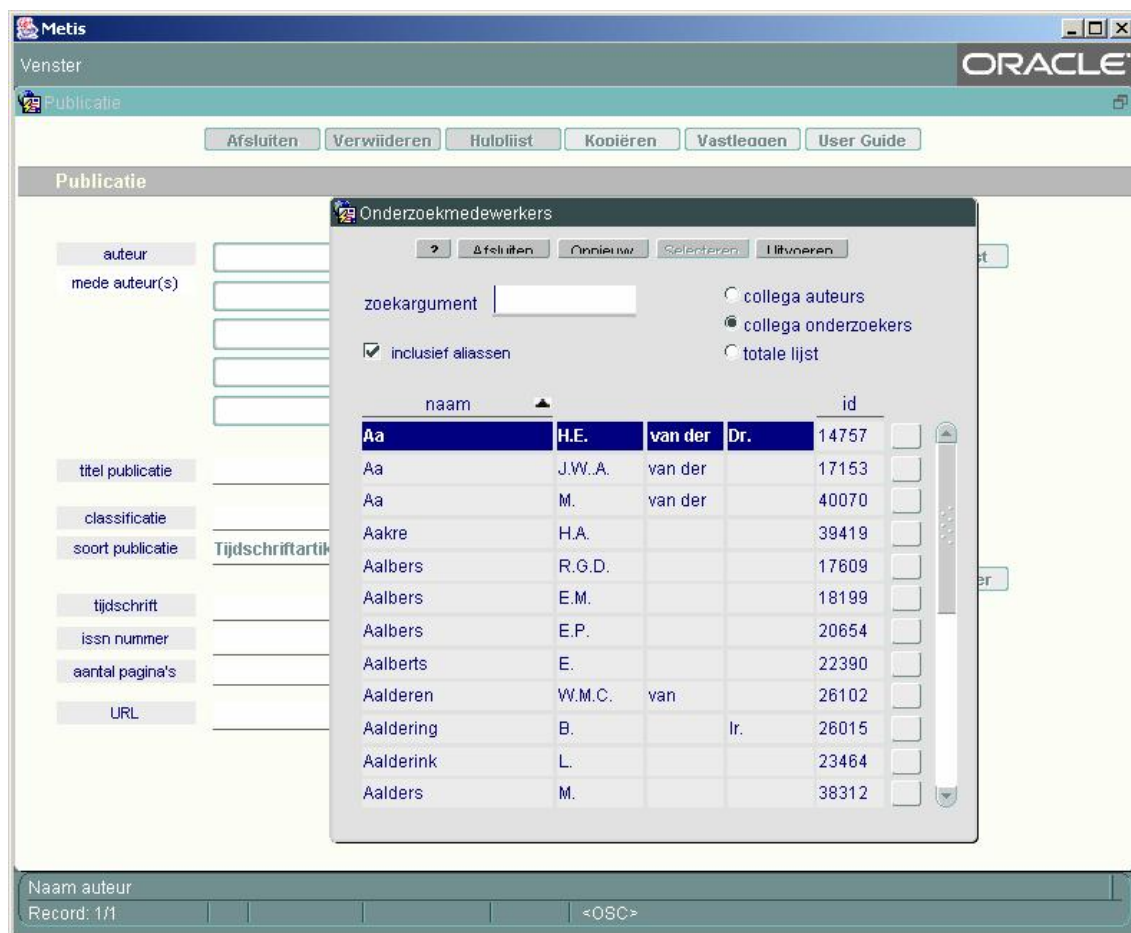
Metis
Venster
ORACLE
Publicatie

Afsluiten | Verwijderen | Hulplijst | Kopiëren | Vastleggen | User Guide

Publicatie

auteur
mede auteur(s)

titel publicatie
classificatie
soort publicatie Tijdschriftartik
tijdschrift
issn nummer
aantal pagina's
URL

st
er

Onderzoekmedewerkers

? | Afsluiten | Opnieuw | Selecteren | Uitvoeren

zoekargument
inclusief aliassen

collega auteurs
collega onderzoekers
totale lijst

| naam | | | | id |
|---|---|---|---|---|
| Aa | H.E. | van der | Dr. | 14757 |
| Aa | J.W..A. | van der | | 17153 |
| Aa | M. | van der | | 40070 |
| Aakre | H.A. | | | 39419 |
| Aalbers | R.G.D. | | | 17609 |
| Aalbers | E.M. | | | 18199 |
| Aalbers | E.P. | | | 20654 |
| Aalberts | E. | | | 22390 |
| Aalderen | W.M.C. | van | | 26102 |
| Aaldering | B. | | Ir. | 26015 |
| Aalderink | L. | | | 23464 |
| Aalders | M. | | | 38312 |

Naam auteur
Record: 1/1 <OSC>